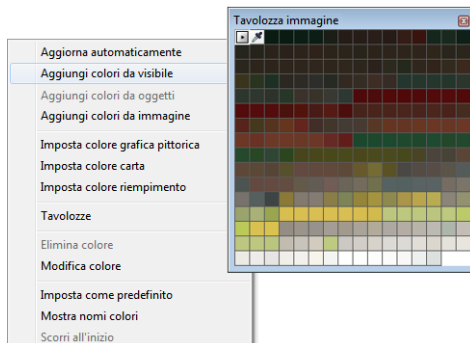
Tavolozza immagine

Aggiorna automaticamente
Aggiungi colori da visibile
Aggiungi colori da oggetti
Aggiungi colori da immagine

Imposta colore grafica pittorica
Imposta colore carta
Imposta colore riempimento

Tavolozze

Elimina colore
Modifica colore

Imposta come predefinito
Mostra nomi colori
Scorri all'inizio